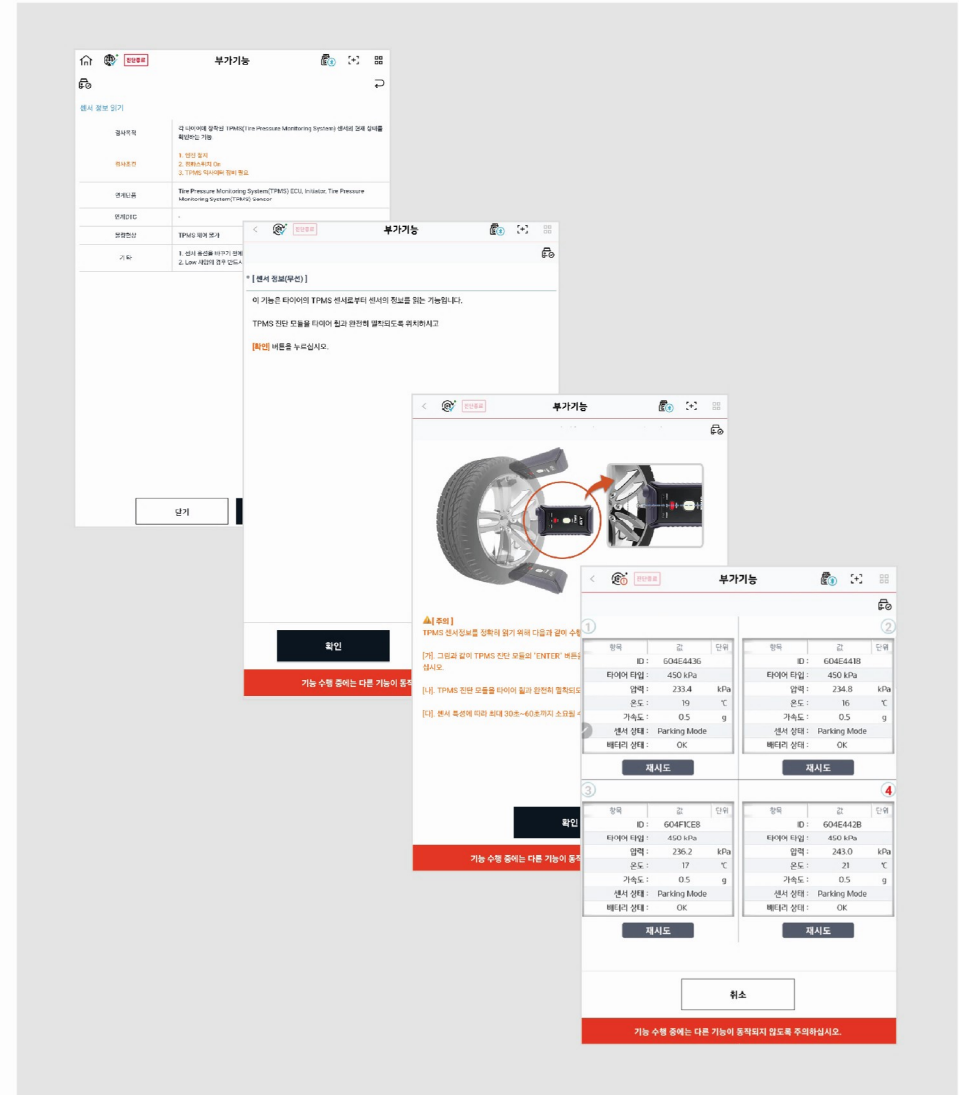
현장종료 부가기능

센서 정보 읽기

| 검사목적 | 각 타이어에 장착된 TPMS(Tire Pressure Monitoring System) 센서의 정보 값들을 확인하는 기능 |
|---|---|
| 검사조건 | 1. 엔진 정지 2. 점화스위치 On 3. TPMS 익사이터 장비 필요 |
| 관계부품 | Tire Pressure Monitoring System(TPMS) ECU, Initiator, Tire Pressure Monitoring System(TPMS) Sensor |
| 관계DTC | - |
| 불량현상 | TPMS 경고 점가 |
| 기타 | 1. 센서 옵션을 바꾸기 전에 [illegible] 2. Low 세팅의 경우 반드시 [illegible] |

닫기

현장종료 부가기능

* [ 센서 정보(무선) ]

이 기능은 타이어의 TPMS 센서로부터 센서의 정보를 읽는 기능입니다.

TPMS 진단 모듈을 타이어 휠과 완전히 밀착되도록 위치하시고

[확인] 버튼을 누르십시오.

확인

기능 수행 중에는 다른 기능이 동작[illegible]

현장종료 부가기능

[주의]
TPMS 센서정보를 정확히 읽기 위해 다음과 같이 수행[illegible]

[가] 그림과 같이 TPMS 진단 모듈의 'ENTER' 버튼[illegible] 십시오.

[나] TPMS 진단 모듈을 타이어 휠과 완전히 밀착되도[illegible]

[다] 센서 특성에 따라 최대 30초~60초까지 소요될 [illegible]

확인

기능 수행 중에는 다른 기능이 동작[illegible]

현장종료 부가기능

1

| 항목 | 값 | 단위 |
|---|---|---|
| ID : | 604E4436 | |
| 타이어 타입 : | 450 kPa | |
| 압력 : | 233.4 | kPa |
| 온도 : | 19 | ℃ |
| 가속도 : | 0.5 | g |
| 센서 상태 : | Parking Mode | |
| 배터리 상태 : | OK | |

재시도

2

| 항목 | 값 | 단위 |
|---|---|---|
| ID : | 604E4418 | |
| 타이어 타입 : | 450 kPa | |
| 압력 : | 234.8 | kPa |
| 온도 : | 16 | ℃ |
| 가속도 : | 0.5 | g |
| 센서 상태 : | Parking Mode | |
| 배터리 상태 : | OK | |

재시도

3

| 항목 | 값 | 단위 |
|---|---|---|
| ID : | 604F1CE8 | |
| 타이어 타입 : | 450 kPa | |
| 압력 : | 236.2 | kPa |
| 온도 : | 17 | ℃ |
| 가속도 : | 0.5 | g |
| 센서 상태 : | Parking Mode | |
| 배터리 상태 : | OK | |

재시도

4

| 항목 | 값 | 단위 |
|---|---|---|
| ID : | 604E442B | |
| 타이어 타입 : | 450 kPa | |
| 압력 : | 243.0 | kPa |
| 온도 : | 21 | ℃ |
| 가속도 : | 0.5 | g |
| 센서 상태 : | Parking Mode | |
| 배터리 상태 : | OK | |

재시도

취소

기능 수행 중에는 다른 기능이 동작되지 않도록 주의하십시오.